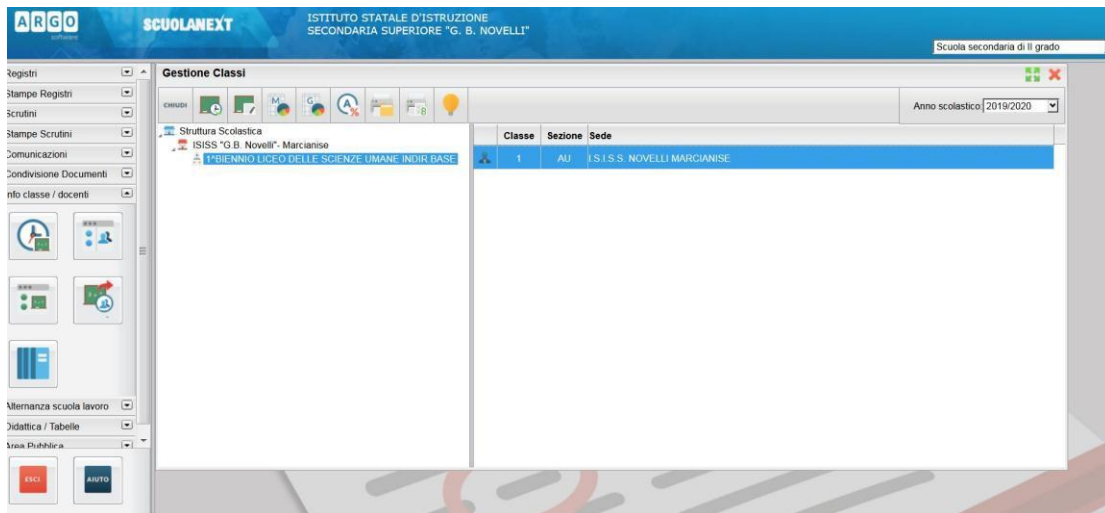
ARGO software

SCUOLANEXT

ISTITUTO STATALE D'ISTRUZIONE
SECONDARIA SUPERIORE "G. B. NOVELLI"

Scuola secondaria di II grado

Registri
Stampe Registri
Scrutini
Stampe Scrutini
Comunicazioni
Condivisione Documenti
Info classe / docenti

Alternanza scuola lavoro
Didattica / Tabelle
Area Pubblica

ESCI
AIUTO

Gestione Classi

CHIUDI

Anno scolastico: 2019/2020

Struttura Scolastica
ISISS "G.B. Novelli"- Marcianise
1^BIENNIO LICEO DELLE SCIENZE UMANE INDIR BASE

| | Classe | Sezione | Sede |
|---|---|---|---|
| | 1 | AU | I.S.I.S.S. NOVELLI MARCIANISE |